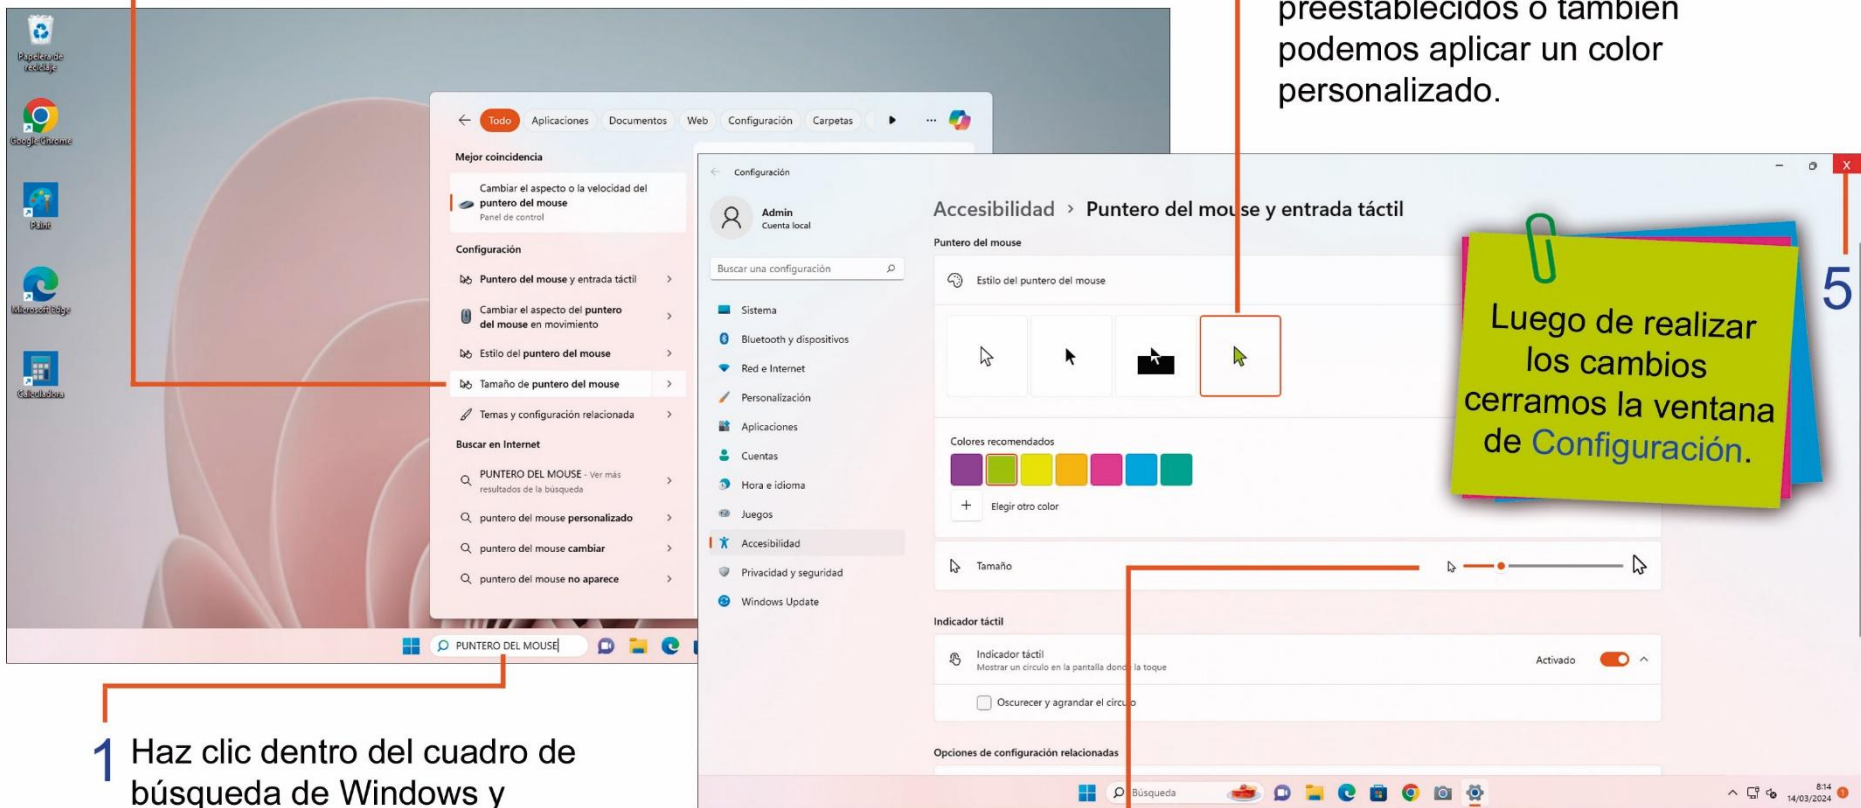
preestablecidos o también podemos aplicar un color personalizado.

Papelera de reciclaje

Google Chrome

Paint

Microsoft Edge

Calculadora

Todo Aplicaciones Documentos Web Configuración Carpetas ...

Mejor coincidencia

Cambiar el aspecto o la velocidad del puntero del mouse
Panel de control

Configuración

Puntero del mouse y entrada táctil

Cambiar el aspecto del puntero del mouse en movimiento

Estilo del puntero del mouse

Tamaño de puntero del mouse

Temas y configuración relacionada

Buscar en Internet

PUNTERO DEL MOUSE - Ver más resultados de la búsqueda

puntero del mouse personalizado

puntero del mouse cambiar

puntero del mouse no aparece

PUNTERO DEL MOUSE

Configuración

Admin
Cuenta local

Buscar una configuración

Sistema
Bluetooth y dispositivos
Red e Internet
Personalización
Aplicaciones
Cuentas
Hora e idioma
Juegos
Accesibilidad
Privacidad y seguridad
Windows Update

Accesibilidad > Puntero del mouse y entrada táctil

Puntero del mouse

Estilo del puntero del mouse

Colores recomendados

Elegir otro color

Tamaño

Indicador táctil

Indicador táctil
Mostrar un círculo en la pantalla donde la toque

Activado

Oscurecer y agrandar el círculo

Opciones de configuración relacionadas

Búsqueda

8:14
14/03/2024

5

Luego de realizar los cambios cerramos la ventana de Configuración.

1 Haz clic dentro del cuadro de búsqueda de Windows y